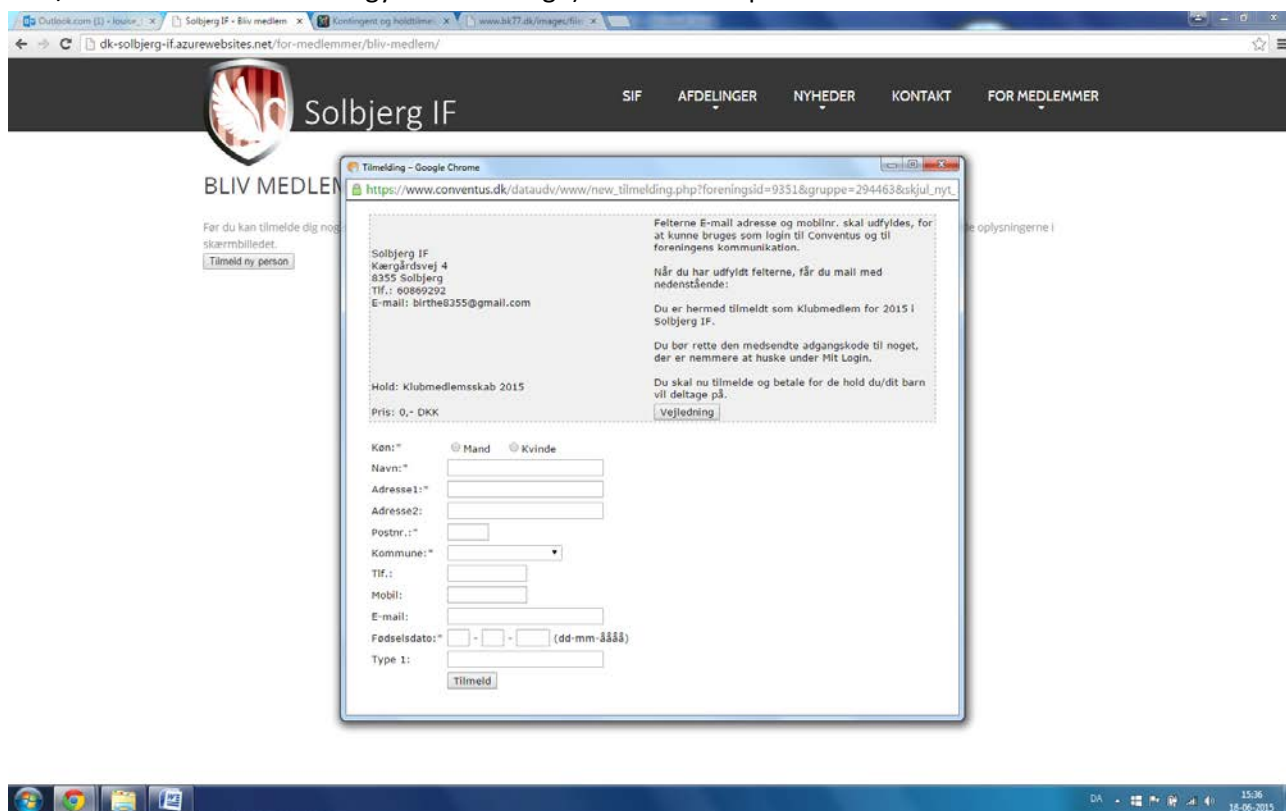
Outlook.com (1) - louise | × Solbjerg IF - Bliv medlem × Kontingent og holdtimer × www.bk77.dk/images/fil ×

dk-solbjerg-if.azurewebsites.net/for-medlemmer/bliv-medlem/

Solbjerg IF

SIF AFDELINGER NYHEDER KONTAKT FOR MEDLEMMER

BLIV MEDLEM

Før du kan tilmelde dig nog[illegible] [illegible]e oplysningerne i skærmbilledet.

Tilmeld ny person

Tilmelding – Google Chrome

https://www.conventus.dk/dataudv/www/new_tilmelding.php?foreningsid=9351&gruppe=294463&skjul_nyt_

Solbjerg IF
Kærgårdsvej 4
8355 Solbjerg
Tlf.: 60869292
E-mail: birthe8355@gmail.com

Hold: Klubmedlemsskab 2015

Pris: 0,- DKK

Felterne E-mail adresse og mobilnr. skal udfyldes, for at kunne bruges som login til Conventus og til foreningens kommunikation.

Når du har udfyldt felterne, får du mail med nedenstående:

Du er hermed tilmeldt som Klubmedlem for 2015 i Solbjerg IF.

Du bør rette den medsendte adgangskode til noget, der er nemmere at huske under Mit Login.

Du skal nu tilmelde og betale for de hold du/dit barn vil deltage på.

Vejledning

Køn:* Mand Kvinde
Navn:*
Adresse1:*
Adresse2:
Postnr.:*
Kommune:*
Tlf.:
Mobil:
E-mail:
Fødselsdato:* - - (dd-mm-åååå)
Type 1:
Tilmeld

DA 15:36 18-06-2015